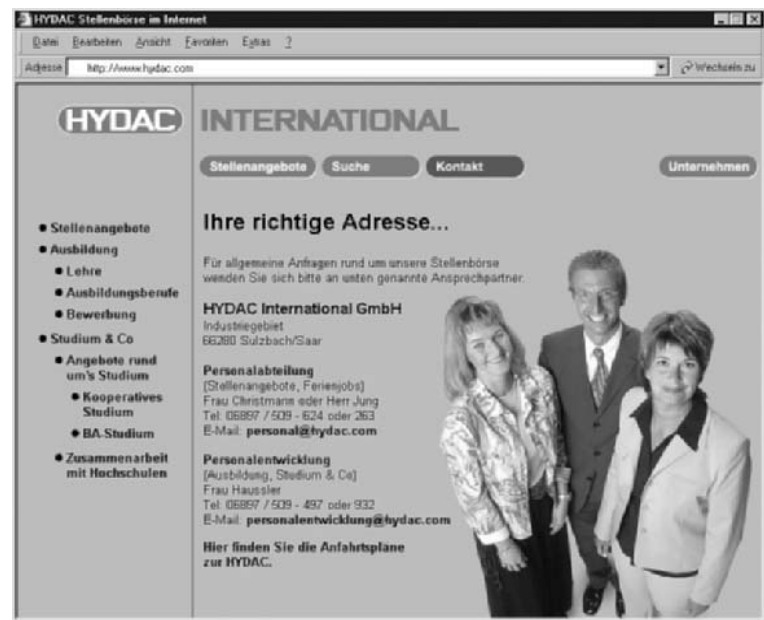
HYDAC Stellenbörse im Internet

Datei Bearbeiten Ansicht Favoriten Extras ?

Adresse http://www.hydac.com

Wechseln zu

HYDAC INTERNATIONAL

Stellenangebote Suche Kontakt Unternehmen

• Stellenangebote
• Ausbildung
• Lehre
• Ausbildungsberufe
• Bewerbung
• Studium & Co
• Angebote rund um's Studium
• Kooperatives Studium
• BA-Studium
• Zusammenarbeit mit Hochschulen

Ihre richtige Adresse...

Für allgemeine Anfragen rund um unsere Stellenbörse wenden Sie sich bitte an unten genannte Ansprechpartner.

HYDAC International GmbH
Industriegebiet
66280 Sulzbach/Saar

Personalabteilung
(Stellenangebote, Ferienjobs)
Frau Christmann oder Herr Jung
Tel: 06897 / 509 - 624 oder 263
E-Mail: personal@hydac.com

Personalentwicklung
(Ausbildung, Studium & Co)
Frau Haussler
Tel: 06897 / 509 - 497 oder 932
E-Mail: personalentwicklung@hydac.com

Hier finden Sie die Anfahrtspläne zur HYDAC.